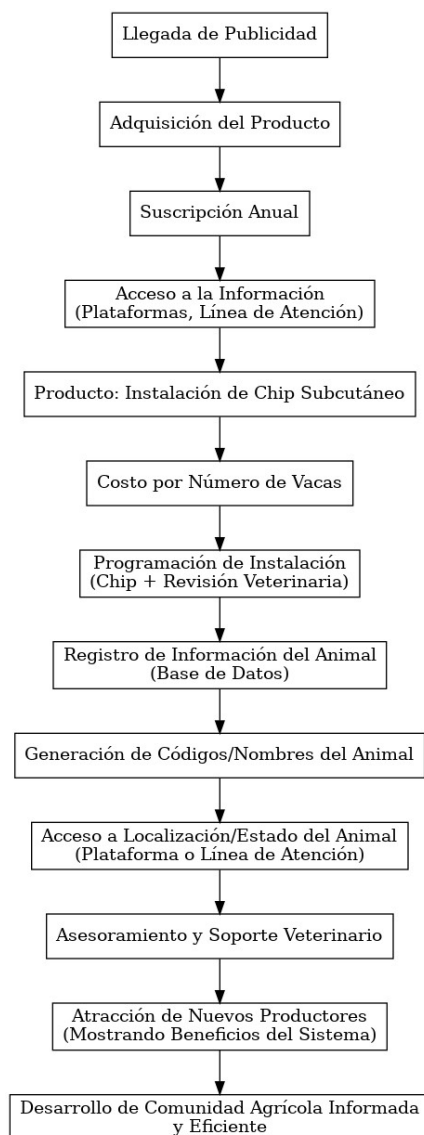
Llegada de Publicidad

Adquisición del Producto

Suscripción Anual

Acceso a la Información
(Plataformas, Línea de Atención)

Producto: Instalación de Chip Subcutáneo

Costo por Número de Vacas

Programación de Instalación
(Chip + Revisión Veterinaria)

Registro de Información del Animal
(Base de Datos)

Generación de Códigos/Nombres del Animal

Acceso a Localización/Estado del Animal
(Plataforma o Línea de Atención)

Asesoramiento y Soporte Veterinario

Atracción de Nuevos Productores
(Mostrando Beneficios del Sistema)

Desarrollo de Comunidad Agrícola Informada y Eficiente